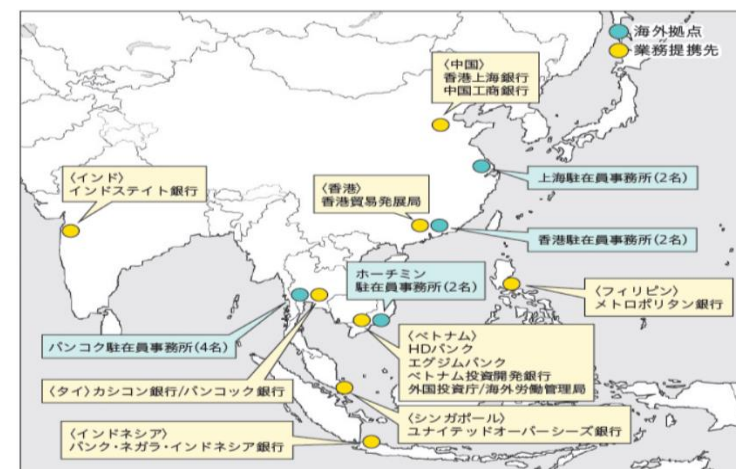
海外拠点
業務提携先

〈中国〉
香港上海銀行
中国工商銀行

〈インド〉
インドステイト銀行

〈香港〉
香港貿易発展局

上海駐在員事務所(2名)

香港駐在員事務所(2名)

ホーチミン
駐在員事務所(2名)

〈フィリピン〉
メトロポリタン銀行

バンコク駐在員事務所(4名)

〈ベトナム〉
HDバンク
エグジムバンク
ベトナム投資開発銀行
外国投資庁/海外労働管理局

〈タイ〉カシコン銀行/バンコック銀行

〈シンガポール〉
ユナイテッドオーバーシーズ銀行

〈インドネシア〉
バンク・ネガラ・インドネシア銀行